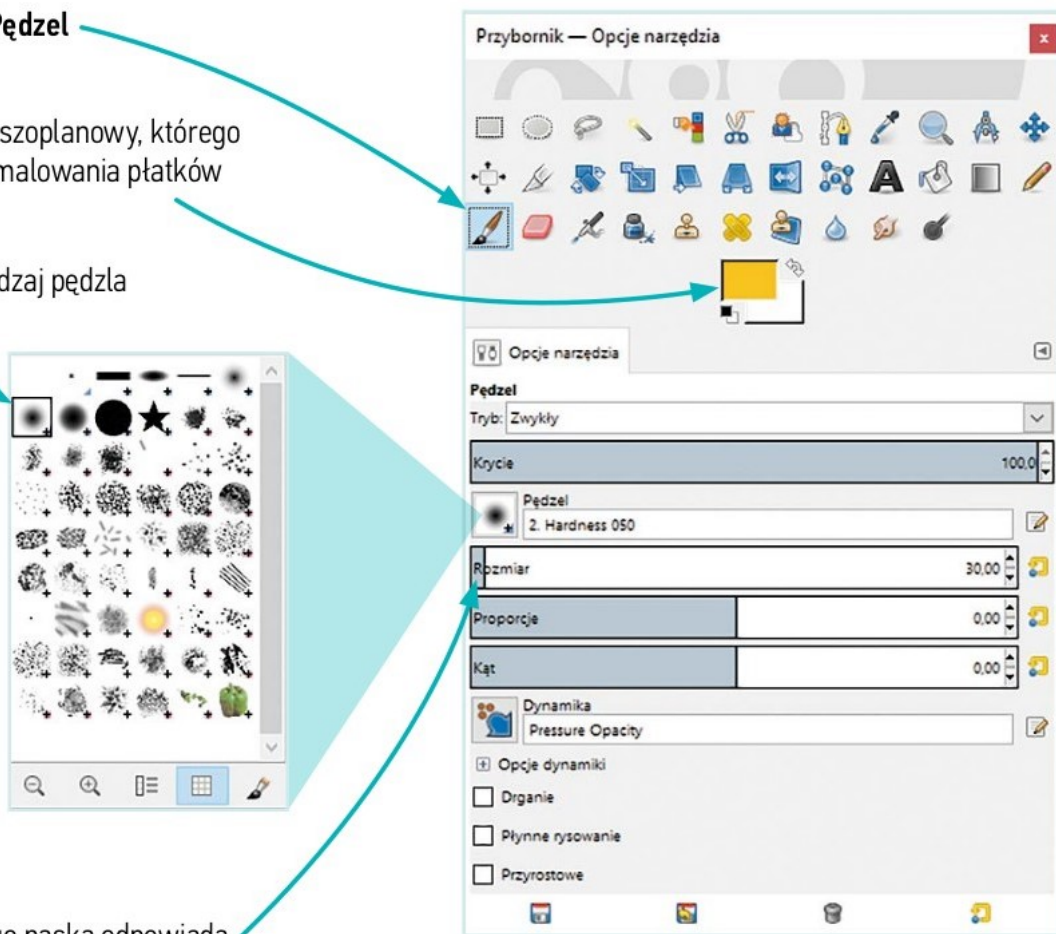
Pędzel

szoplanowy, którego
malowania płatków

dzaj pędzla

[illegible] paska odpowiada

Przybornik — Opcje narzędzia

Opcje narzędzia

Pędzel
Tryb: Zwykły
Krycie 100,0
Pędzel
2. Hardness 050
Rozmiar 30,00
Proporcje 0,00
Kąt 0,00
Dynamika
Pressure Opacity
Opcje dynamiki
Drganie
Płynne rysowanie
Przyrostowe